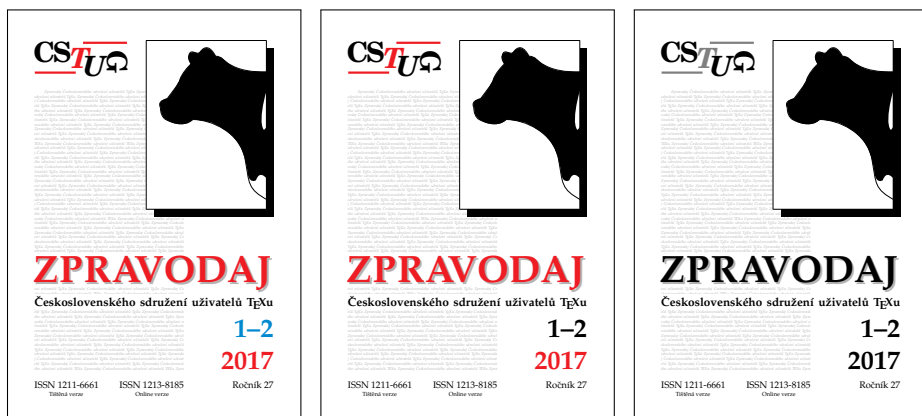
CSTUG

ZPRAVODAJ

Československého sdružení uživatelů TEXu

1–2

2017

ISSN 1211-6661
Tištěná verze

ISSN 1213-8185
Online verze

Ročník 27

CSTUG

ZPRAVODAJ

Československého sdružení uživatelů TEXu

1–2

2017

ISSN 1211-6661
Tištěná verze

ISSN 1213-8185
Online verze

Ročník 27

CSTUG

ZPRAVODAJ

Československého sdružení uživatelů TEXu

1–2

2017

ISSN 1211-6661
Tištěná verze

ISSN 1213-8185
Online verze

Ročník 27